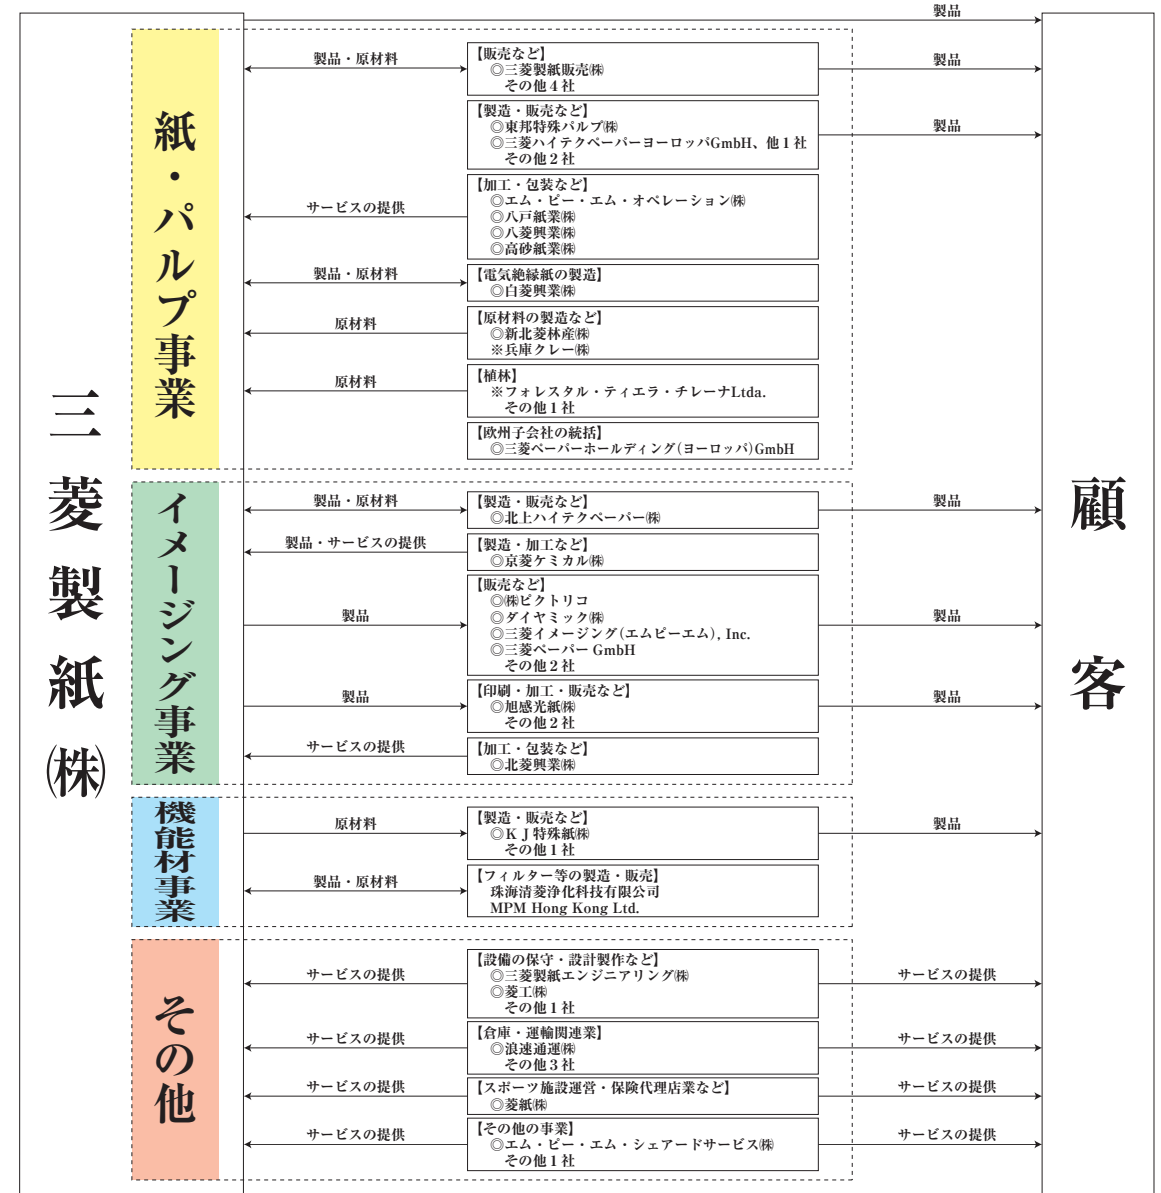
三菱製紙㈱

製品

紙・パルプ事業

製品・原材料
【販売など】
◎三菱製紙販売㈱
その他４社
製品

【製造・販売など】
◎東邦特殊パルプ㈱
◎三菱ハイテクペーパーヨーロッパGmbH、他１社
その他２社
製品

サービスの提供
【加工・包装など】
◎エム・ピー・エム・オペレーション㈱
◎八戸紙業㈱
◎八菱興業㈱
◎高砂紙業㈱

製品・原材料
【電気絶縁紙の製造】
◎白菱興業㈱

原材料
【原材料の製造など】
◎新北菱林産㈱
※兵庫クレー㈱

原材料
【植林】
※フォレスタル・ティエラ・チレーナLtda.
その他１社

【欧州子会社の統括】
◎三菱ペーパーホールディング(ヨーロッパ)GmbH

イメージング事業

製品・原材料
【製造・販売など】
◎北上ハイテクペーパー㈱
製品

製品・サービスの提供
【製造・加工など】
◎京菱ケミカル㈱

製品
【販売など】
◎㈱ピクトリコ
◎ダイヤミック㈱
◎三菱イメージング(エムピーエム), Inc.
◎三菱ペーパー GmbH
その他２社
製品

製品
【印刷・加工・販売など】
◎旭感光紙㈱
その他２社
製品

サービスの提供
【加工・包装など】
◎北菱興業㈱

機能材事業

原材料
【製造・販売など】
◎ＫＪ特殊紙㈱
その他１社
製品

製品・原材料
【フィルター等の製造・販売】
珠海清菱浄化科技有限公司
MPM Hong Kong Ltd.

その他

サービスの提供
【設備の保守・設計製作など】
◎三菱製紙エンジニアリング㈱
◎菱工㈱
その他１社
サービスの提供

サービスの提供
【倉庫・運輸関連業】
◎浪速通運㈱
その他３社
サービスの提供

サービスの提供
【スポーツ施設運営・保険代理店業など】
◎菱紙㈱
サービスの提供

サービスの提供
【その他の事業】
◎エム・ピー・エム・シェアードサービス㈱
その他１社
サービスの提供

顧客